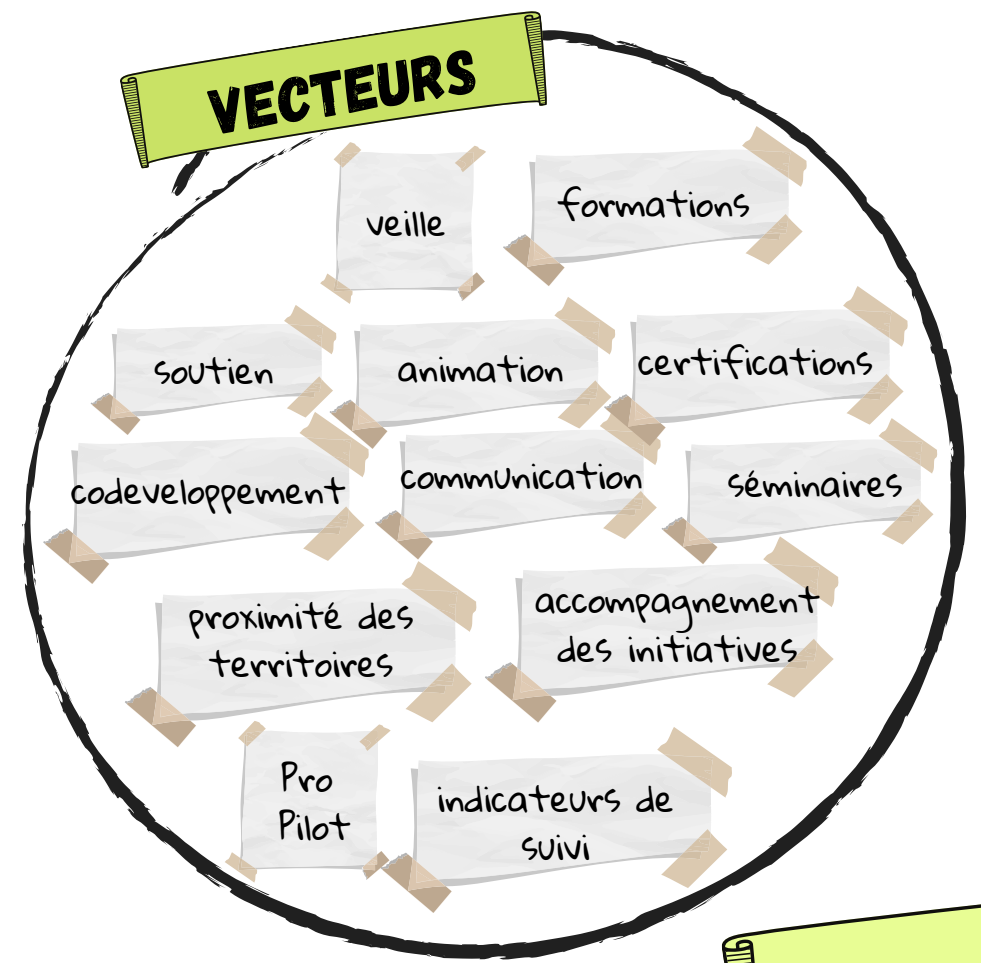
VECTEURS

veille

formations

soutien

animation

certifications

codeveloppement

communication

séminaires

proximité des territoires

accompagnement des initiatives

Pro Pilot

indicateurs de suivi